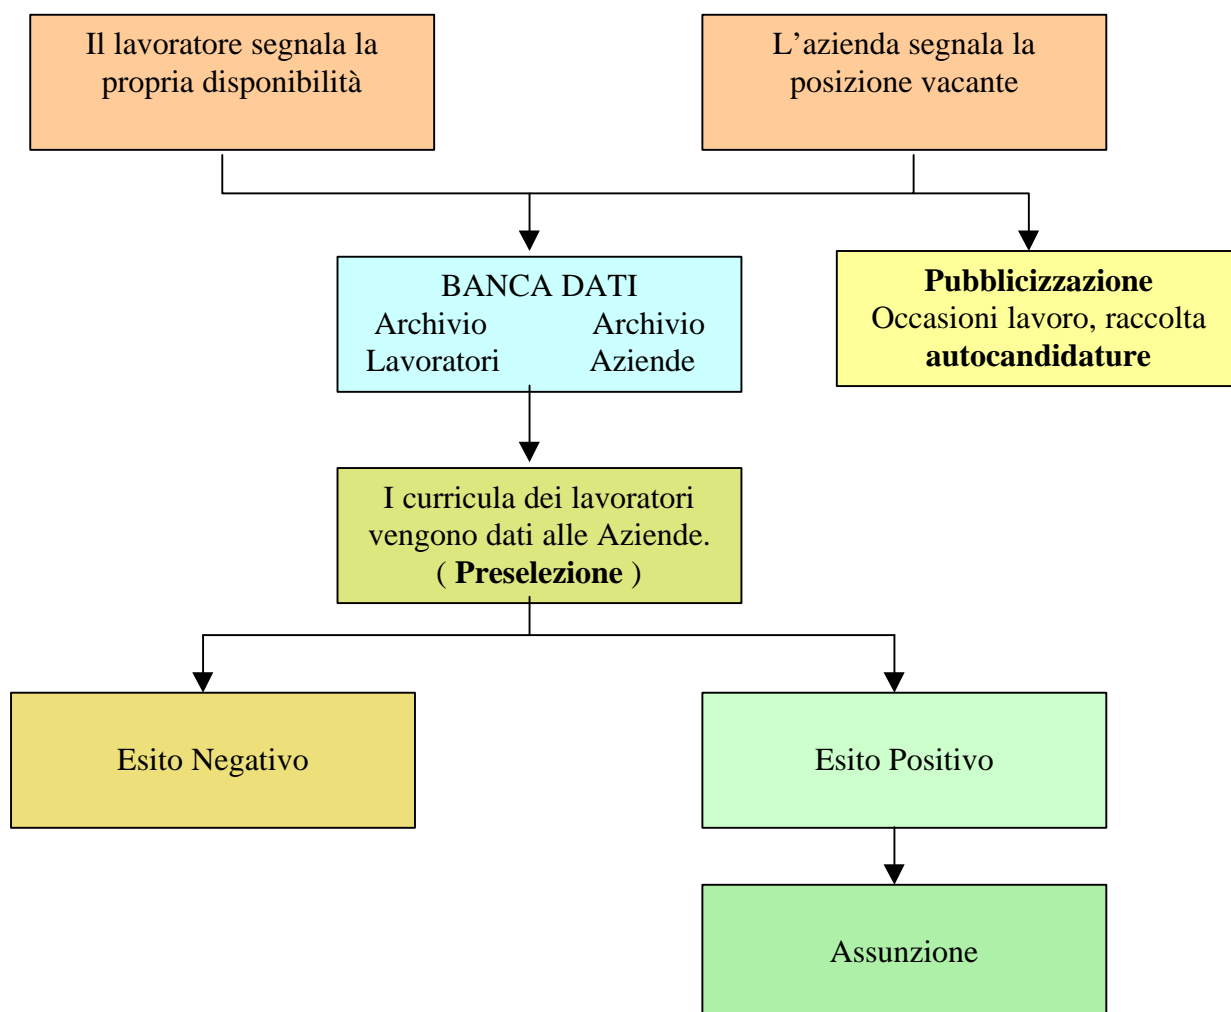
Il lavoratore segnala la propria disponibilità

L'azienda segnala la posizione vacante

BANCA DATI
Archivio Lavoratori
Archivio Aziende

**Pubblicizzazione**
Occasioni lavoro, raccolta **autocandidature**

I curricula dei lavoratori vengono dati alle Aziende.
( **Preselezione** )

Esito Negativo

Esito Positivo

Assunzione